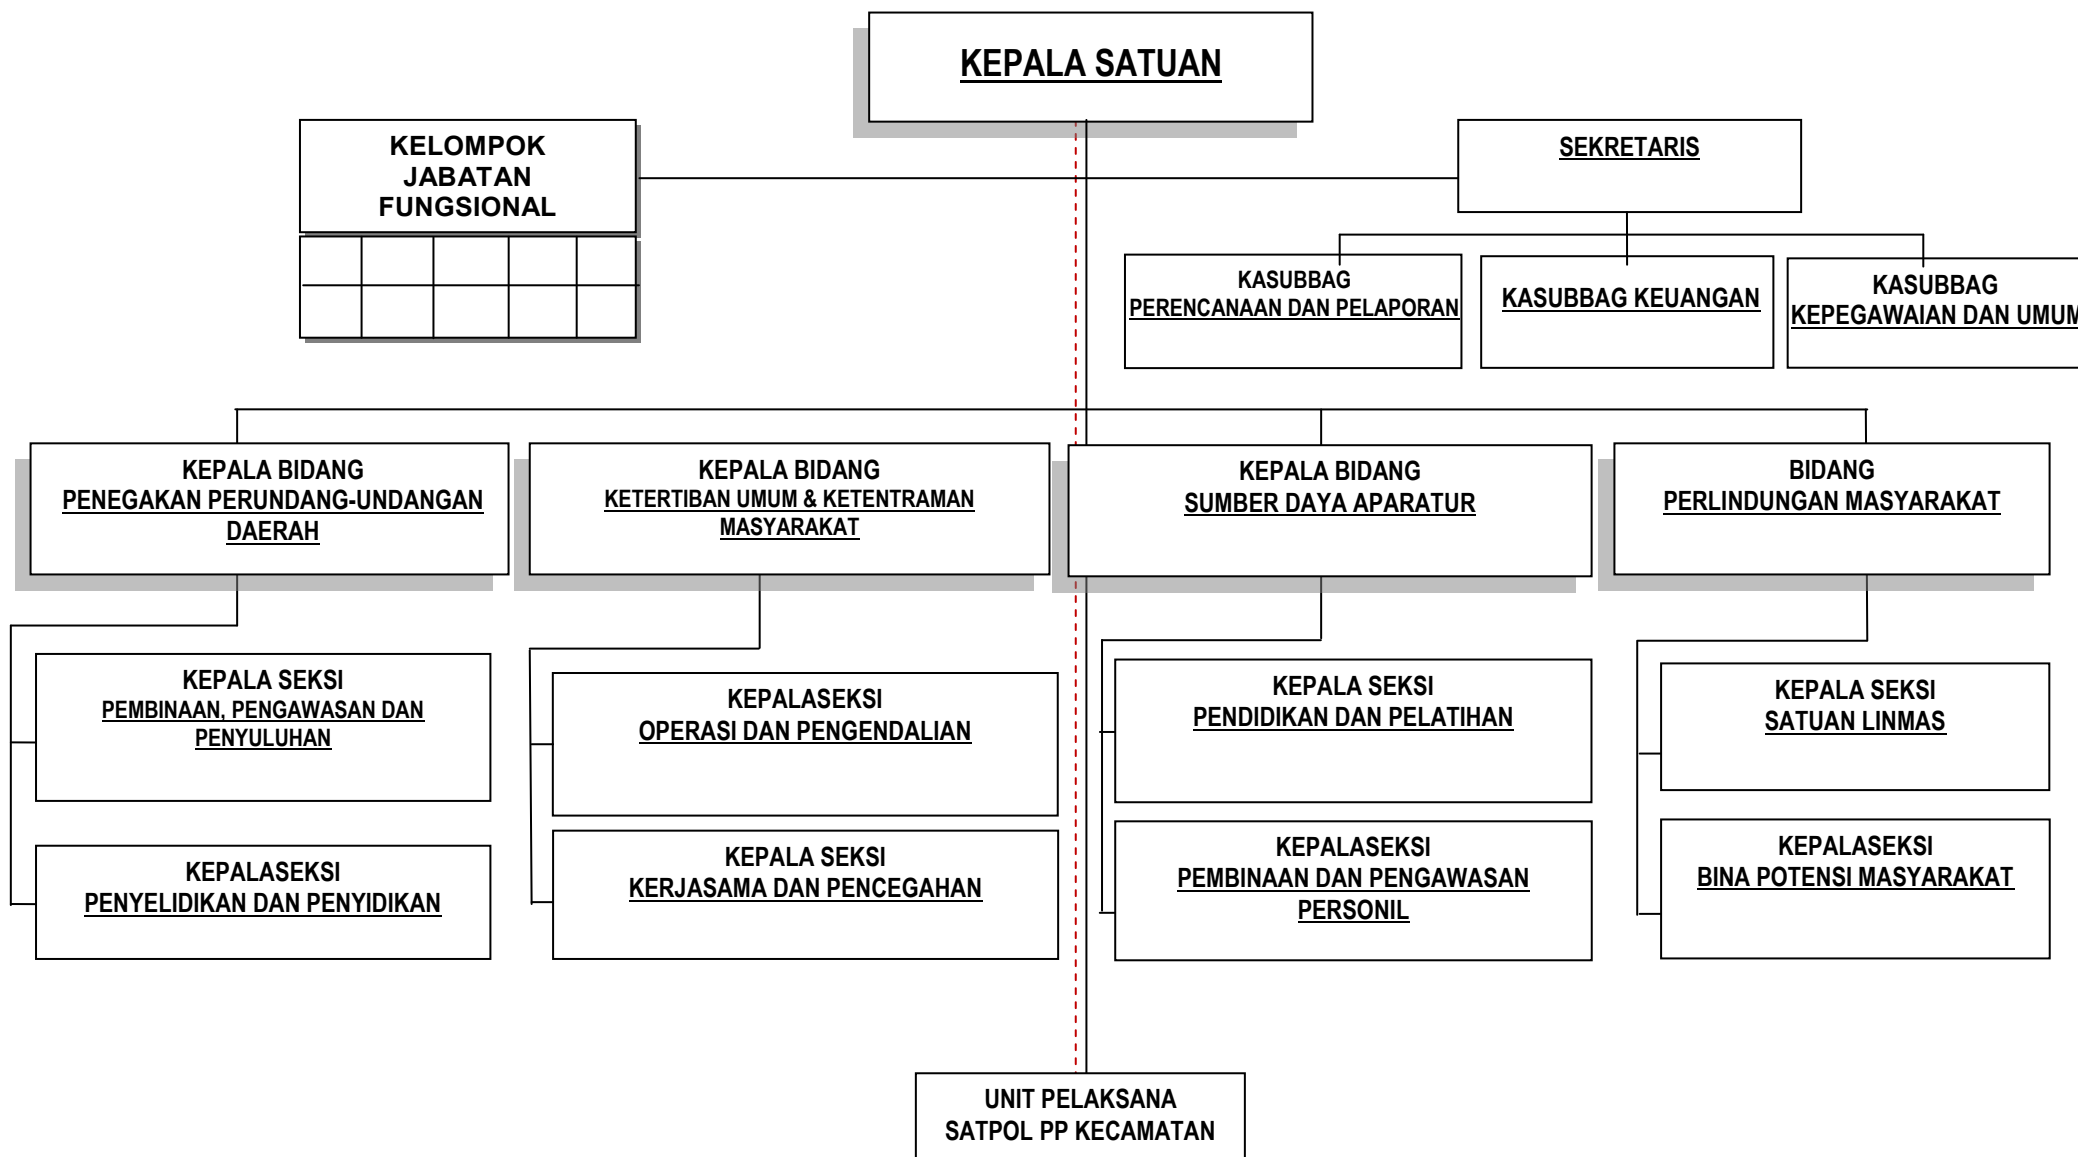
KEPALA SATUAN

KELOMPOK JABATAN FUNGSIONAL

SEKRETARIS

KASUBBAG PERENCANAAN DAN PELAPORAN

KASUBBAG KEUANGAN

KASUBBAG KEPEGAWAIAN DAN UMUM

KEPALA BIDANG PENEGAKAN PERUNDANG-UNDANGAN DAERAH

KEPALA BIDANG KETERTIBAN UMUM & KETENTRAMAN MASYARAKAT

KEPALA BIDANG SUMBER DAYA APARATUR

BIDANG PERLINDUNGAN MASYARAKAT

KEPALA SEKSI PEMBINAAN, PENGAWASAN DAN PENYULUHAN

KEPALASEKSI PENYELIDIKAN DAN PENYIDIKAN

KEPALASEKSI OPERASI DAN PENGENDALIAN

KEPALA SEKSI KERJASAMA DAN PENCEGAHAN

KEPALA SEKSI PENDIDIKAN DAN PELATIHAN

KEPALASEKSI PEMBINAAN DAN PENGAWASAN PERSONIL

KEPALA SEKSI SATUAN LINMAS

KEPALASEKSI BINA POTENSI MASYARAKAT

UNIT PELAKSANA SATPOL PP KECAMATAN